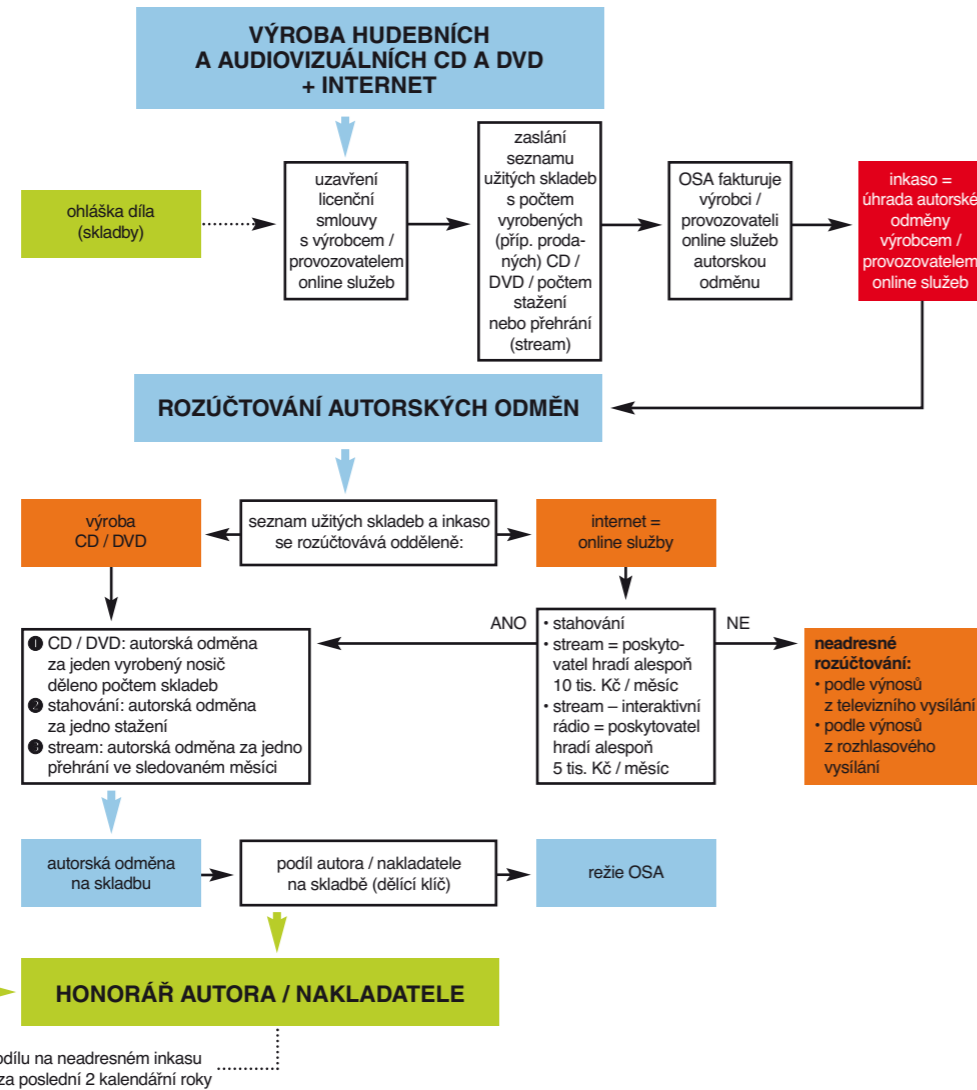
VÝROBA HUDEBNÍCH A AUDIOVIZUÁLNÍCH CD A DVD + INTERNET

ohláška díla (skladby)

uzavření licenční smlouvy s výrobcem / provozovatelem online služeb

zaslání seznamu užitých skladeb s počtem vyrobených (příp. prodaných) CD / DVD / počtem stažení nebo přehrání (stream)

OSA fakturuje výrobci / provozovateli online služeb autorskou odměnu

inkaso = úhrada autorské odměny výrobcem / provozovatelem online služeb

ROZÚČTOVÁNÍ AUTORSKÝCH ODMĚN

výroba CD / DVD

seznam užitých skladeb a inkaso se rozúčtovává odděleně:

internet = online služby

ANO

NE

❶ CD / DVD: autorská odměna za jeden vyrobený nosič děleno počtem skladeb
❷ stahování: autorská odměna za jedno stažení
❸ stream: autorská odměna za jedno přehrání ve sledovaném měsíci

• stahování
• stream = poskytovatel hradí alespoň 10 tis. Kč / měsíc
• stream – interaktivní rádio = poskytovatel hradí alespoň 5 tis. Kč / měsíc

neadresné rozúčtování:
• podle výnosů z televizního vysílání
• podle výnosů z rozhlasového vysílání

autorská odměna na skladbu

podíl autora / nakladatele na skladbě (dělící klíč)

režie OSA

HONORÁŘ AUTORA / NAKLADATELE

podílu na neadresném inkasu za poslední 2 kalendářní roky